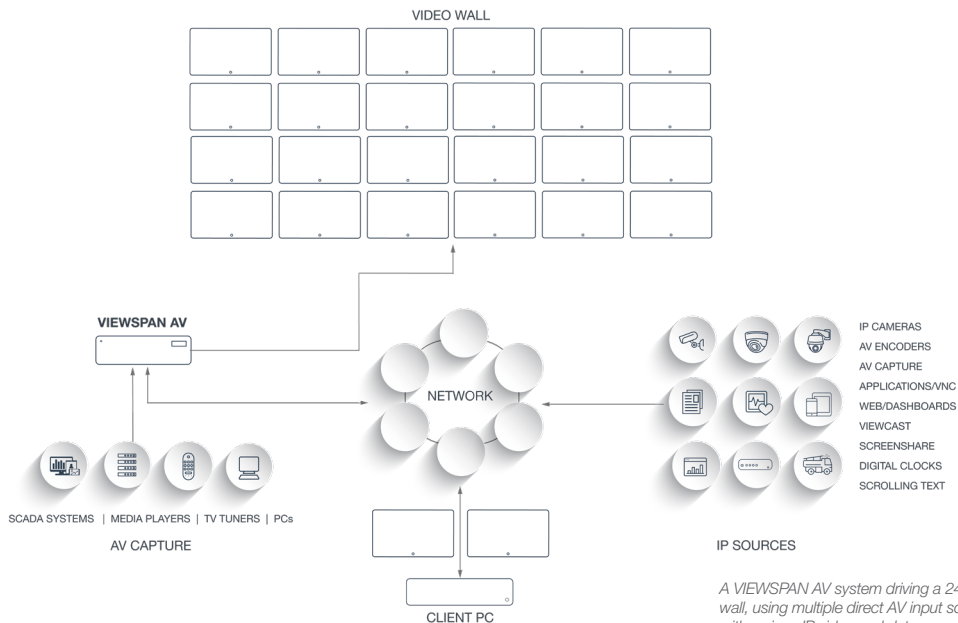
VIDEO WALL

VIEWSPAN AV

NETWORK

IP CAMERAS
AV ENCODERS
AV CAPTURE
APPLICATIONS/VNC
WEB/DASHBOARDS
VIEWCAST
SCREENSHARE
DIGITAL CLOCKS
SCROLLING TEXT

SCADA SYSTEMS | MEDIA PLAYERS | TV TUNERS | PCs

AV CAPTURE

IP SOURCES

CLIENT PC

A VIEWSPAN AV system driving a 24 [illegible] wall, using multiple direct AV input so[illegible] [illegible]